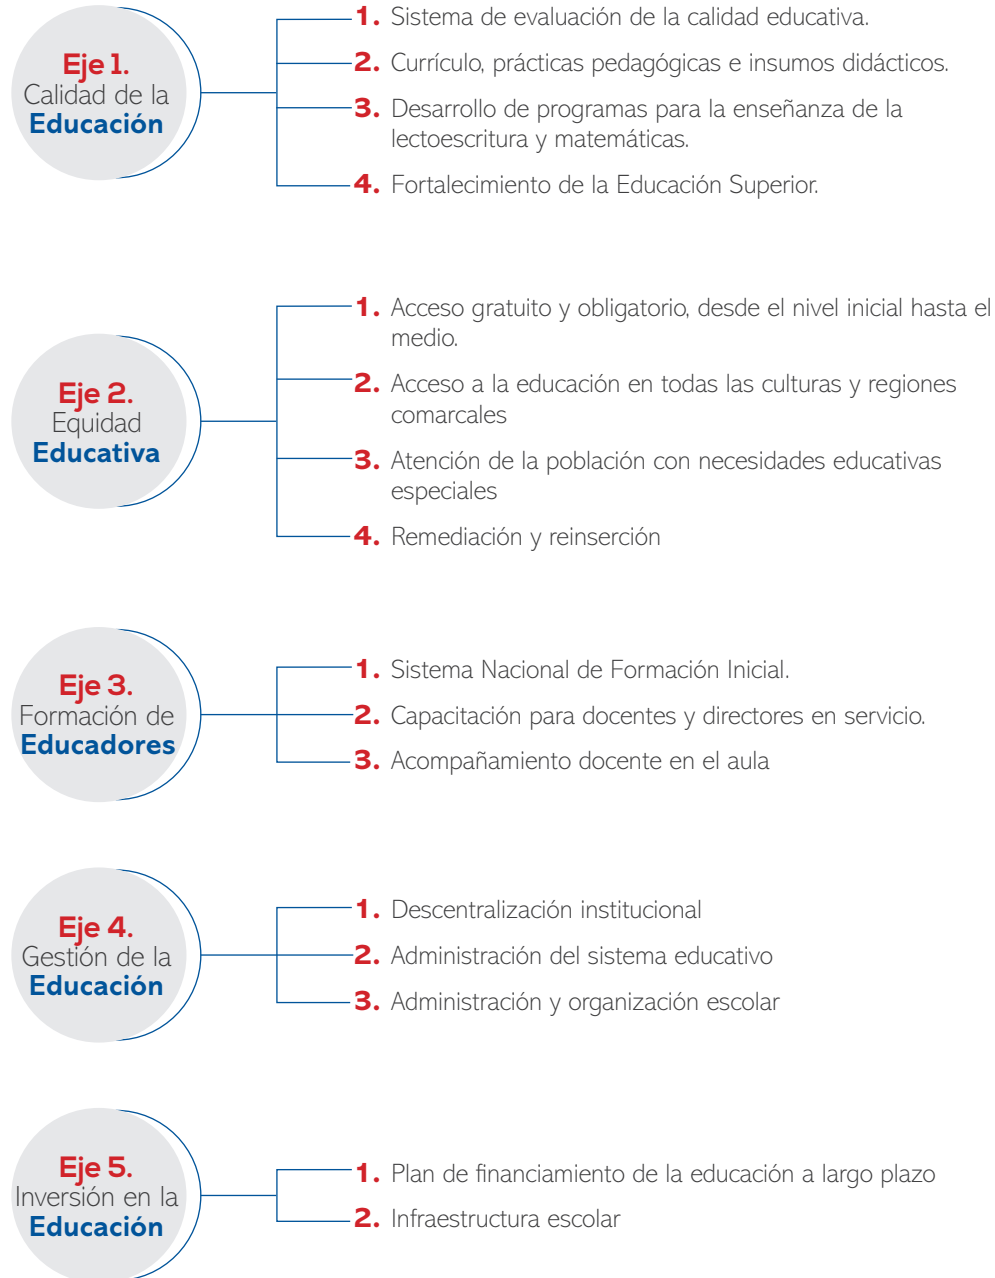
Eje 1.
Calidad de la
Educación

1. Sistema de evaluación de la calidad educativa.
2. Currículo, prácticas pedagógicas e insumos didácticos.
3. Desarrollo de programas para la enseñanza de la lectoescritura y matemáticas.
4. Fortalecimiento de la Educación Superior.

Eje 2.
Equidad
Educativa

1. Acceso gratuito y obligatorio, desde el nivel inicial hasta el medio.
2. Acceso a la educación en todas las culturas y regiones comarcales
3. Atención de la población con necesidades educativas especiales
4. Remediación y reinserción

Eje 3.
Formación de
Educadores

1. Sistema Nacional de Formación Inicial.
2. Capacitación para docentes y directores en servicio.
3. Acompañamiento docente en el aula

Eje 4.
Gestión de la
Educación

1. Descentralización institucional
2. Administración del sistema educativo
3. Administración y organización escolar

Eje 5.
Inversión en la
Educación

1. Plan de financiamiento de la educación a largo plazo
2. Infraestructura escolar